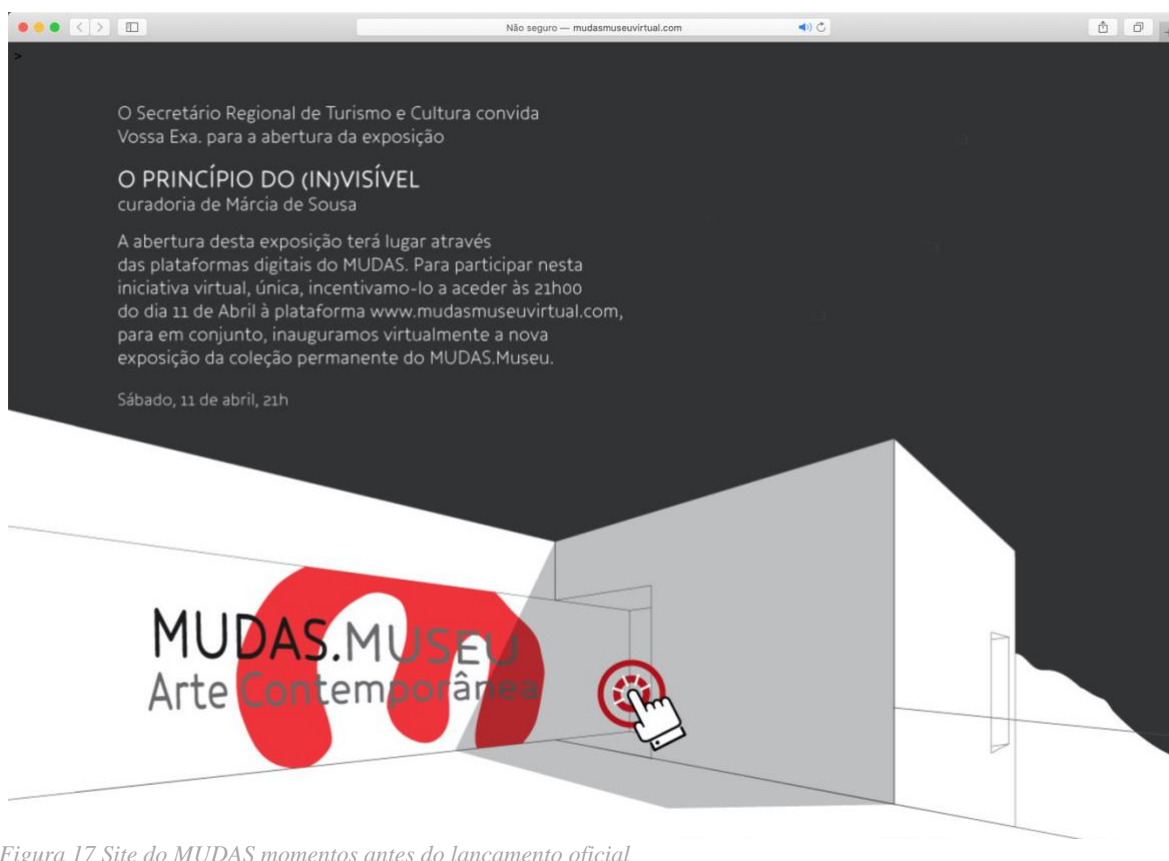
Não seguro — mudasmuseuvirtual.com

>

O Secretário Regional de Turismo e Cultura convida Vossa Exa. para a abertura da exposição

O PRINCÍPIO DO (IN)VISÍVEL
curadoria de Márcia de Sousa

A abertura desta exposição terá lugar através das plataformas digitais do MUDAS. Para participar nesta iniciativa virtual, única, incentivamo-lo a aceder às 21h00 do dia 11 de Abril à plataforma www.mudasmuseuvirtual.com, para em conjunto, inauguramos virtualmente a nova exposição da coleção permanente do MUDAS.Museu.

Sábado, 11 de abril, 21h

MUDAS.MUSEU
Arte Contemporânea

Figura 17 Site do MUDAS momentos antes do lançamento oficial